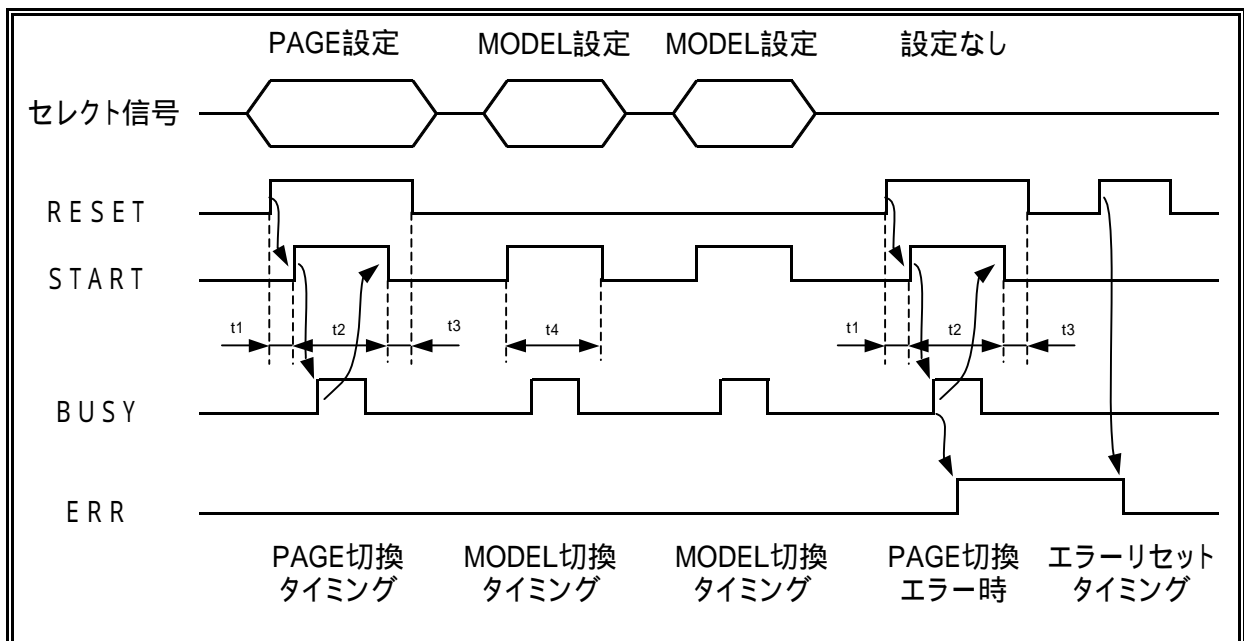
PAGE設定 MODEL設定 MODEL設定 設定なし

セレクト信号

RESET

START

t1 t2 t3 t4 t1 t2 t3

BUSY

ERR

PAGE切換 タイミング

MODEL切換 タイミング

MODEL切換 タイミング

PAGE切換 エラー時

エラーリセット タイミング